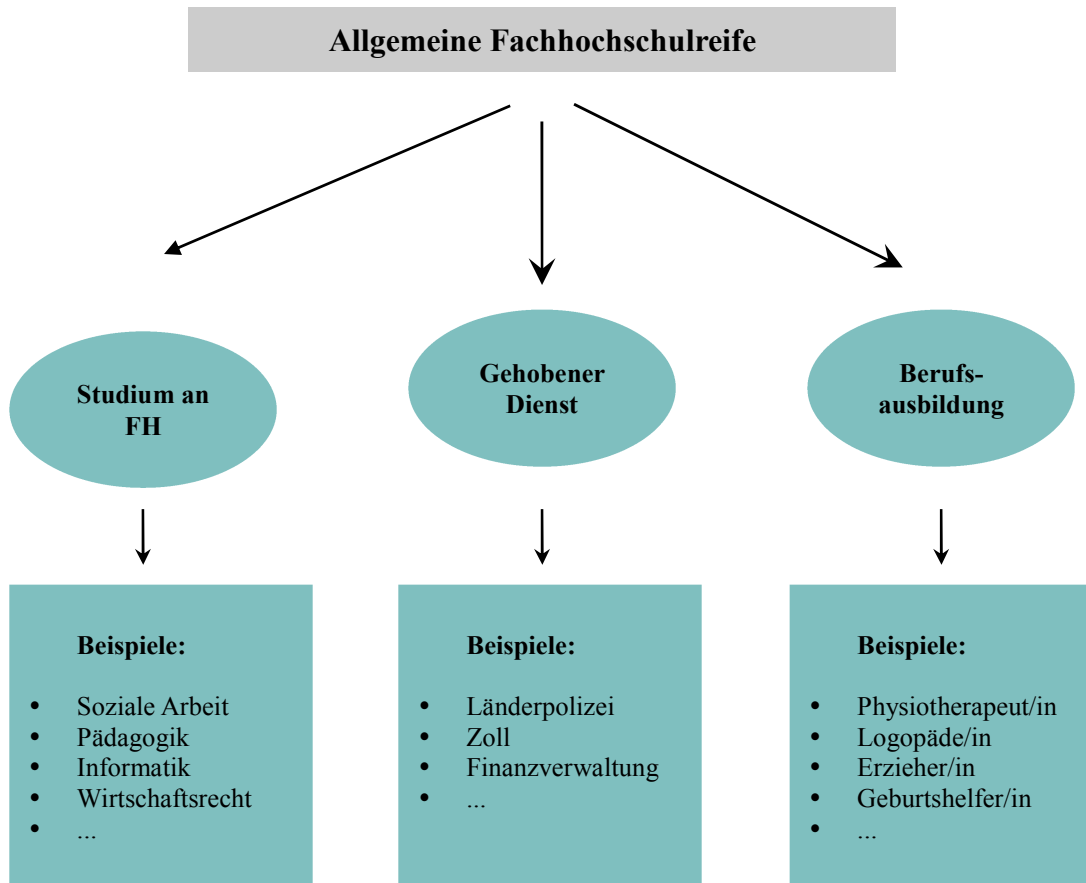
Allgemeine Fachhochschulreife

Studium an FH

Gehobener Dienst

Berufsausbildung

Beispiele:

- Soziale Arbeit
- Pädagogik
- Informatik
- Wirtschaftsrecht
- ...

Beispiele:

- Länderpolizei
- Zoll
- Finanzverwaltung
- ...

Beispiele:

- Physiotherapeut/in
- Logopäde/in
- Erzieher/in
- Geburtshelfer/in
- ...